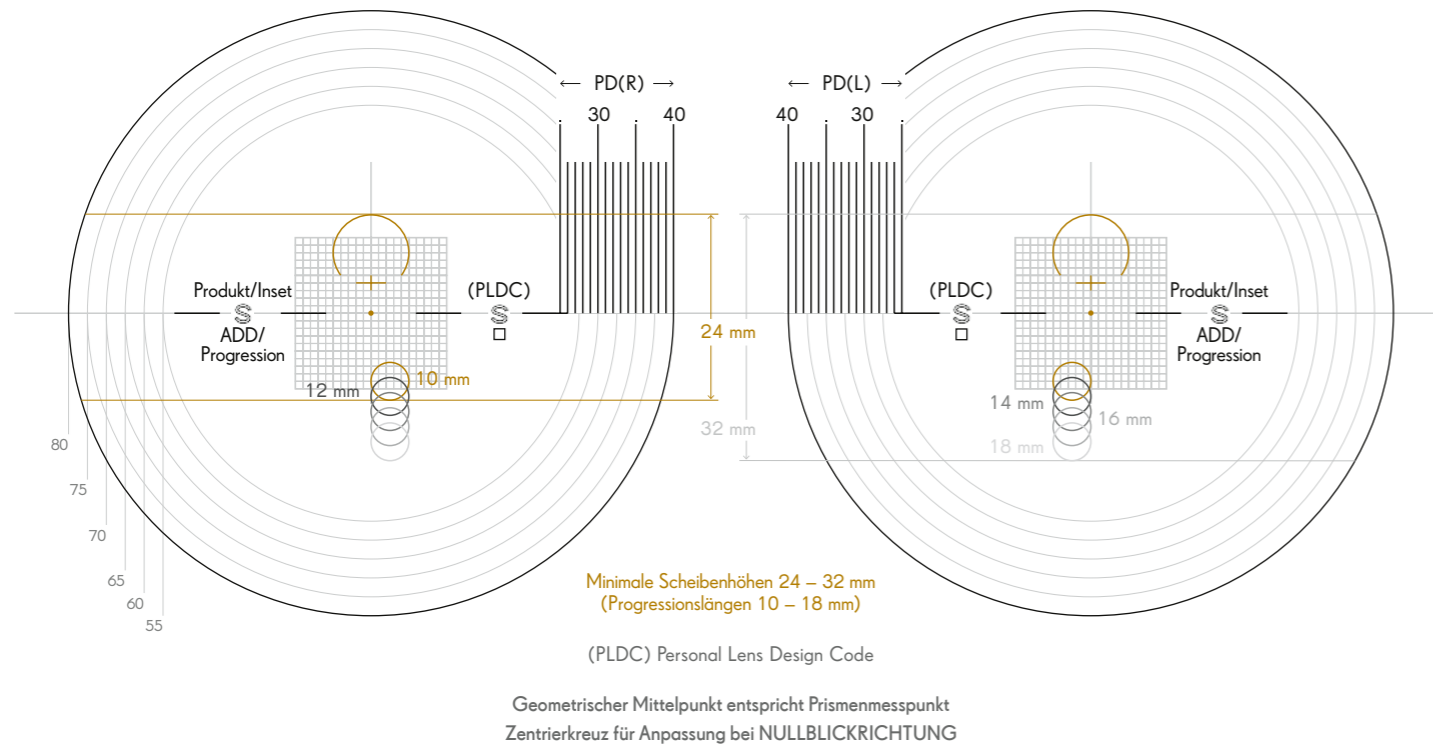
← PD(R) →

30 40

← PD(L) →

40 30

Produkt/Inset
S
ADD/
Progression

(PLDC)
S
□

24 mm

(PLDC)
S
□

Produkt/Inset
S
ADD/
Progression

12 mm

10 mm

32 mm

14 mm

16 mm

18 mm

80

75

70

65

60

55

Minimale Scheibenhöhen 24 – 32 mm
(Progressionslängen 10 – 18 mm)

(PLDC) Personal Lens Design Code

Geometrischer Mittelpunkt entspricht Prismenmesspunkt
Zentrierkreuz für Anpassung bei NULLBLICKRICHTUNG